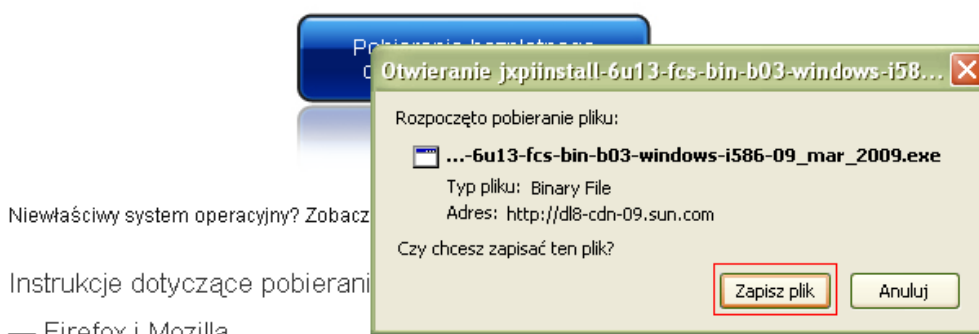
Pobieranie kompletnego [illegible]

Niewłaściwy system operacyjny? Zobacz

Instrukcje dotyczące pobierani

— Firefox i Mozilla

Otwieranie jxpiinstall-6u13-fcs-bin-b03-windows-i58...

Rozpoczęto pobieranie pliku:

...-6u13-fcs-bin-b03-windows-i586-09_mar_2009.exe

Typ pliku: Binary File

Adres: http://dl8-cdn-09.sun.com

Czy chcesz zapisać ten plik?

Zapisz plik

Anuluj